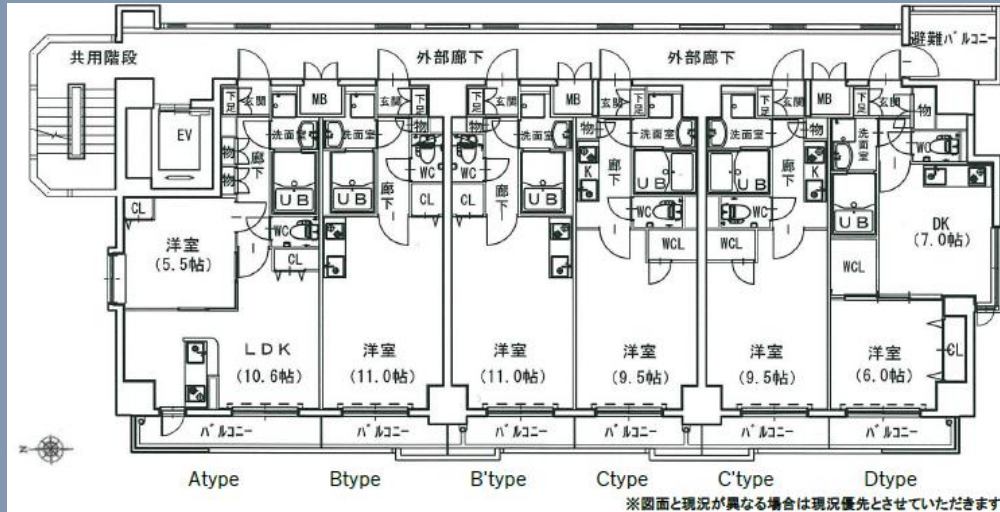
共用階段

外部廊下

外部廊下

避難バルコニー

EV

MB

MB

MB

下足

玄関

洗面室

物

廊下

UB

WC

CL

K

WCL

DK
(7.0帖)

洋室
(5.5帖)

LDK
(10.6帖)

洋室
(11.0帖)

洋室
(11.0帖)

洋室
(9.5帖)

洋室
(9.5帖)

洋室
(6.0帖)

バルコニー

バルコニー

バルコニー

バルコニー

バルコニー

バルコニー

Atype

Btype

B'type

Ctype

C'type

Dtype

※図面と現況が異なる場合は現況優先とさせていただきます